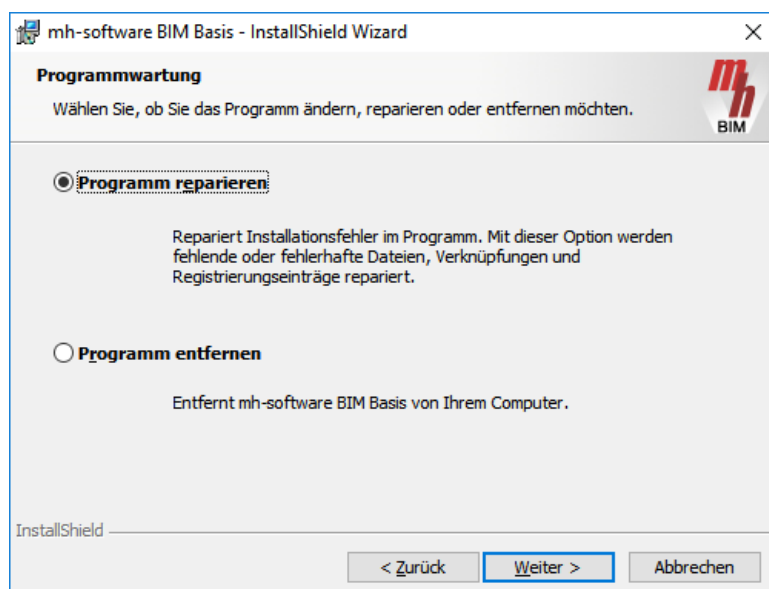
mh-software BIM Basis - InstallShield Wizard

×

Programmwartung

Wählen Sie, ob Sie das Programm ändern, reparieren oder entfernen möchten.

mh
BIM

Programm reparieren

Repariert Installationsfehler im Programm. Mit dieser Option werden fehlende oder fehlerhafte Dateien, Verknüpfungen und Registrierungseinträge repariert.

Programm entfernen

Entfernt mh-software BIM Basis von Ihrem Computer.

InstallShield

< Zurück

Weiter >

Abbrechen